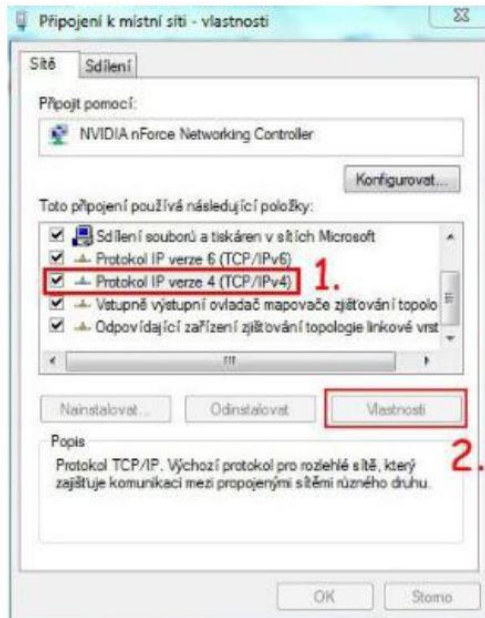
Připojení k místní síti - vlastnosti

Sítě | Sdílení

Připojit pomocí:

NVIDIA nForce Networking Controller

Konfigurovat...

Toto připojení používá následující položky:

Sdílení souborů a tiskáren v sítích Microsoft
Protokol IP verze 6 (TCP/IPv6)
Protokol IP verze 4 (TCP/IPv4) 1.
Vstupně výstupní ovladač mapovače zjišťování topolo
Odpovídající zařízení zjišťování topologie linkové vrst

Nainstalovat... | Odinstalovat | Vlastnosti

2.

Popis

Protokol TCP/IP. Výchozí protokol pro rozlehlé sítě, který zajišťuje komunikaci mezi propojenými sítěmi různého druhu.

OK | Storno